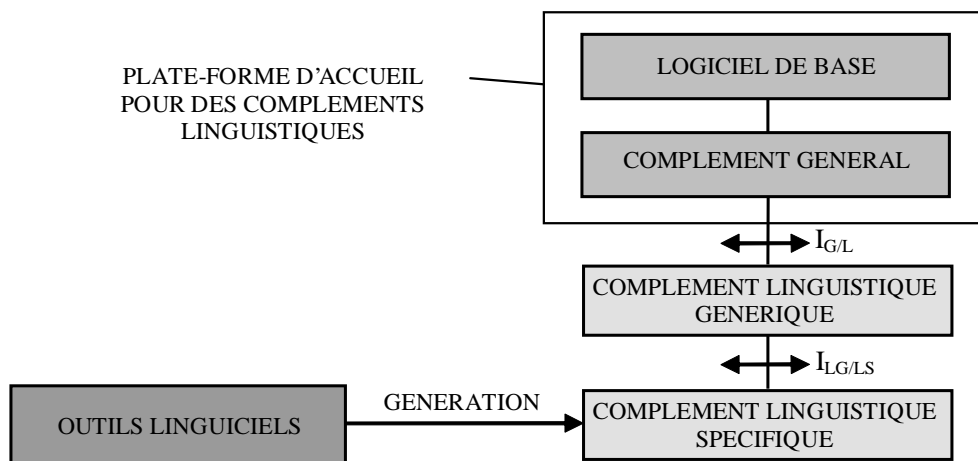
PLATE-FORME D'ACCUEIL POUR DES COMPLEMENTS LINGUISTIQUES

LOGICIEL DE BASE

COMPLEMENT GENERAL

$I_{G/L}$

COMPLEMENT LINGUISTIQUE GENERIQUE

$I_{LG/LS}$

OUTILS LINGUICIELS

GENERATION

COMPLEMENT LINGUISTIQUE SPECIFIQUE